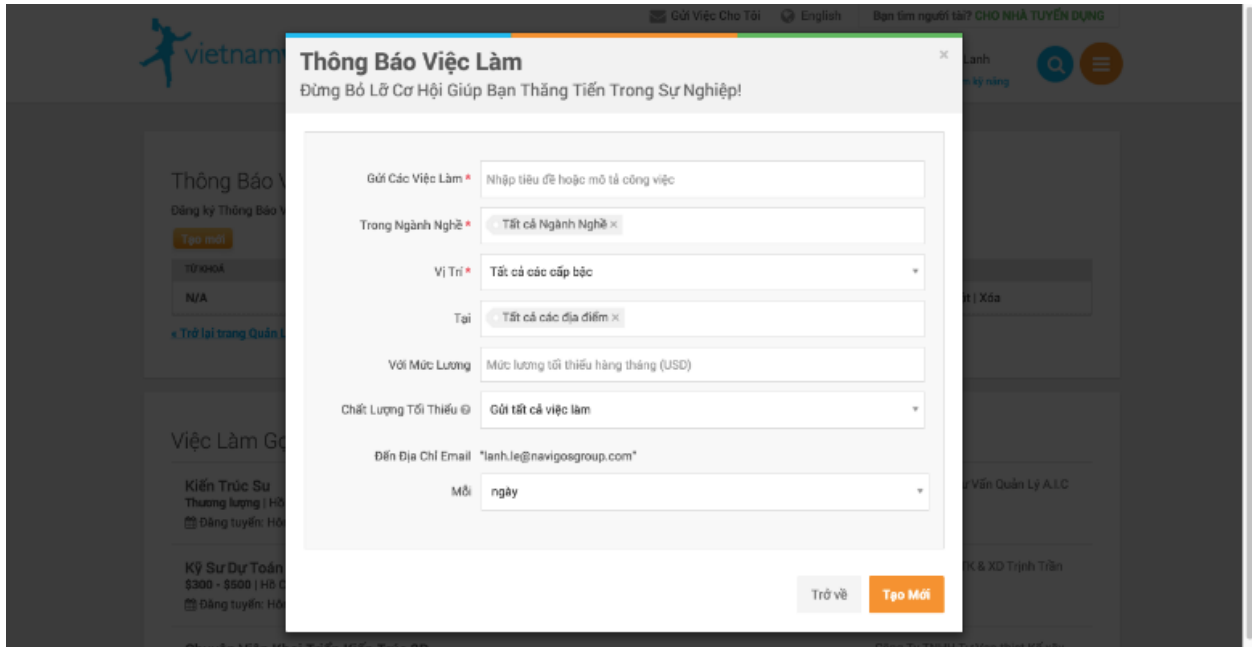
Gửi Việc Cho Tôi English Bạn tìm người tài? CHO NHÀ TUYỂN DỤNG

vietnam

Lanh

Thông Báo Việc Làm
Đừng Bỏ Lỡ Cơ Hội Giúp Bạn Thăng Tiến Trong Sự Nghiệp!

×

Gửi Các Việc Làm * Nhập tiêu đề hoặc mô tả công việc

Trong Ngành Nghề * Tất cả Ngành Nghề ×

Vị Trí * Tất cả các cấp bậc

Tại Tất cả các địa điểm ×

Với Mức Lương Mức lương tối thiểu hàng tháng (USD)

Chất Lượng Tối Thiểu Gửi tất cả việc làm

Đến Địa Chỉ Email "lanh.le@navigosgroup.com"

Mỗi ngày

Trở về Tạo Mới

Thông Báo V

Đăng ký Thông Báo V

Tạo mới

TỪ KHÓA

N/A

t | Xóa

« Trở lại trang Quản L

Việc Làm Gợ

Kiến Trúc Sư
Thương lượng | Hồ
Đăng tuyển: Hô

ư Vấn Quản Lý A.I.C

Kỹ Sư Dự Toán
$300 - $500 | Hồ C
Đăng tuyển: Hô

K & XD Trịnh Trần